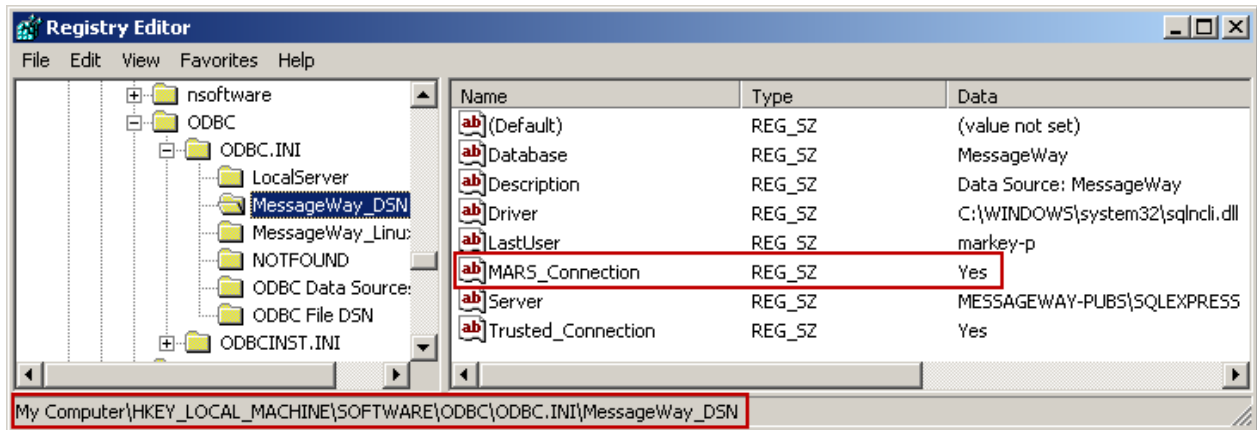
Registry Editor

File Edit View Favorites Help

nsoftware
ODBC
ODBC.INI
LocalServer
MessageWay_DSN
MessageWay_Linux
NOTFOUND
ODBC Data Sources
ODBC File DSN
ODBCINST.INI

| Name | Type | Data |
|---|---|---|
| (Default) | REG_SZ | (value not set) |
| Database | REG_SZ | MessageWay |
| Description | REG_SZ | Data Source: MessageWay |
| Driver | REG_SZ | C:\WINDOWS\system32\sqlncli.dll |
| LastUser | REG_SZ | markey-p |
| MARS_Connection | REG_SZ | Yes |
| Server | REG_SZ | MESSAGEWAY-PUBS\SQLEXPRESS |
| Trusted_Connection | REG_SZ | Yes |

My Computer\HKEY_LOCAL_MACHINE\SOFTWARE\ODBC\ODBC.INI\MessageWay_DSN